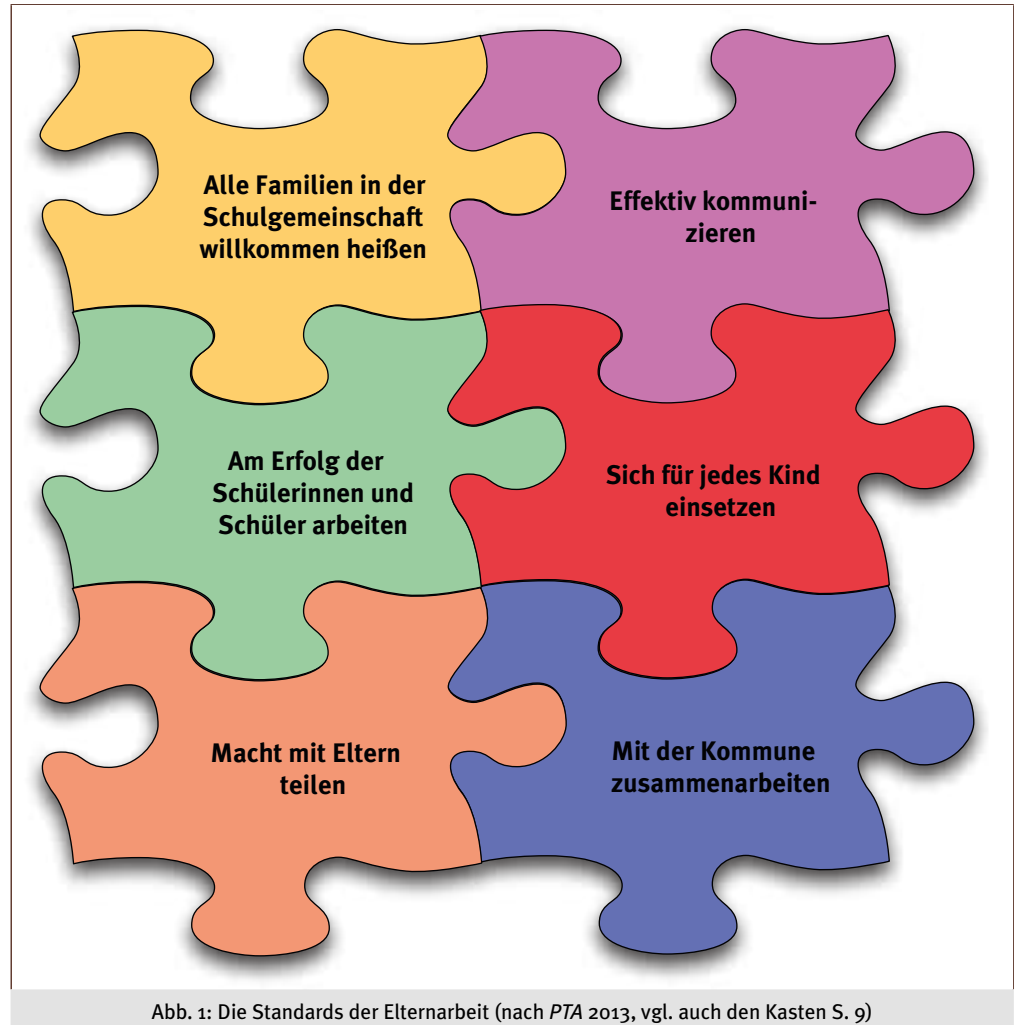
Alle Familien in der Schulgemeinschaft willkommen heißen

Effektiv kommunizieren

Am Erfolg der Schülerinnen und Schüler arbeiten

Sich für jedes Kind einsetzen

Macht mit Eltern teilen

Mit der Kommune zusammenarbeiten

Abb. 1: Die Standards der Elternarbeit (nach *PTA* 2013, vgl. auch den Kasten S. 9)